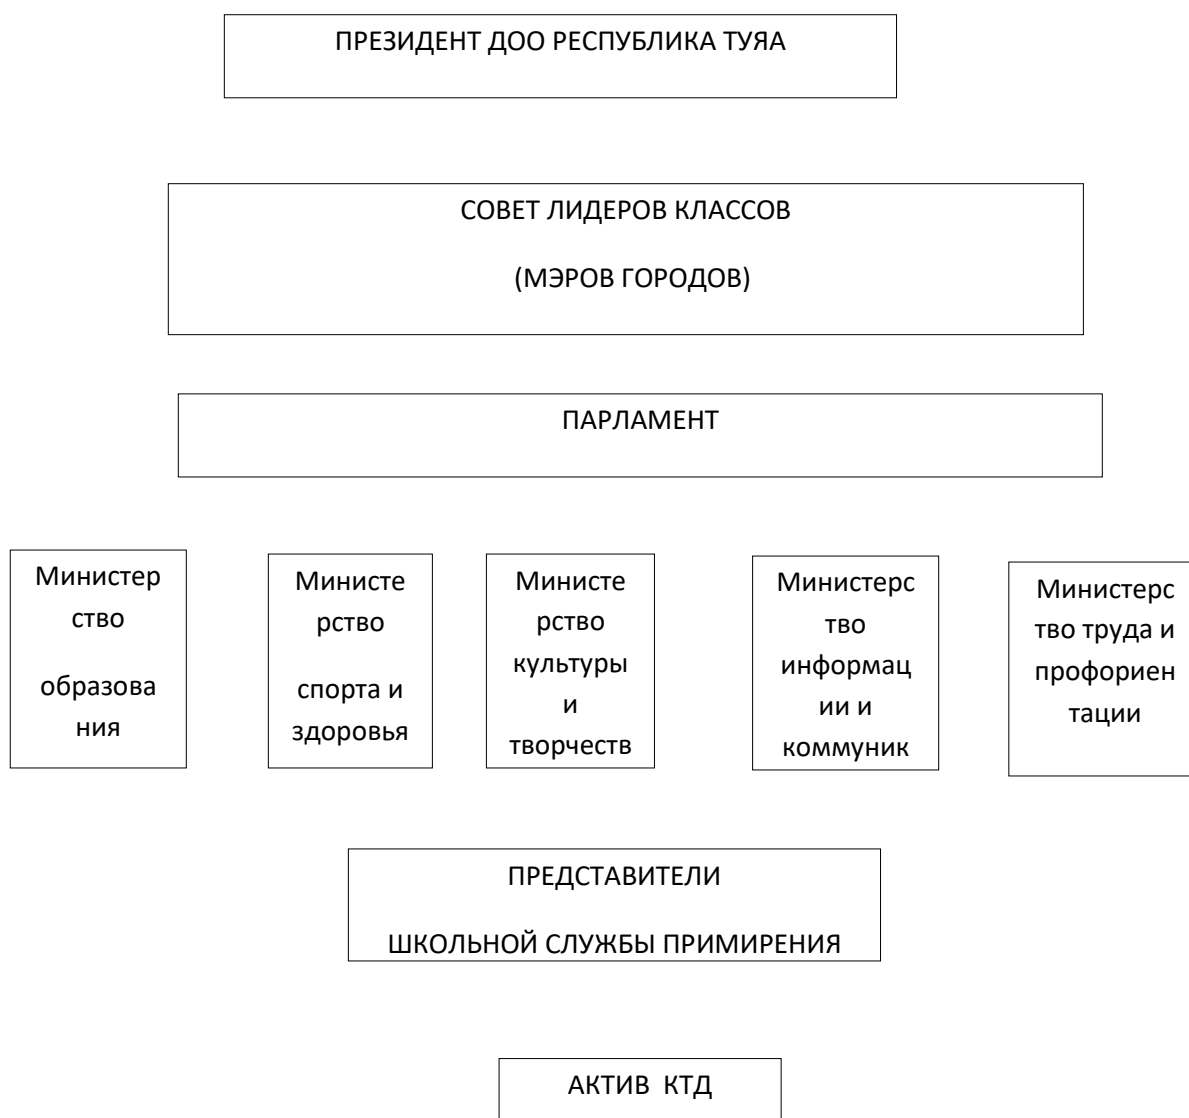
ПРЕЗИДЕНТ ДОО РЕСПУБЛИКА ТУЯА

СОВЕТ ЛИДЕРОВ КЛАССОВ

(МЭРОВ ГОРОДОВ)

ПАРЛАМЕНТ

Министерство образования

Министерство спорта и здоровья

Министерство культуры и творчеств

Министерство информации и коммуник

Министерство труда и профориентации

ПРЕДСТАВИТЕЛИ

ШКОЛЬНОЙ СЛУЖБЫ ПРИМИРЕНИЯ

АКТИВ КТД